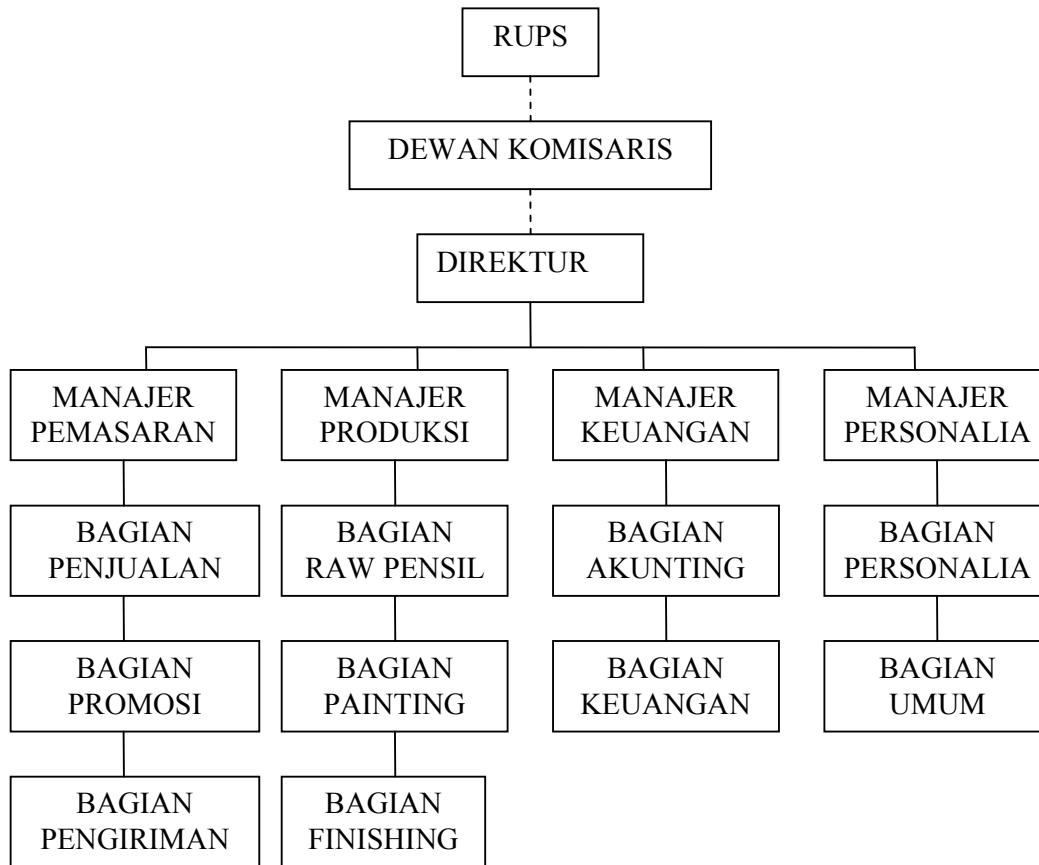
RUPS

DEWAN KOMISARIS

DIREKTUR

MANAJER PEMASARAN

BAGIAN PENJUALAN

BAGIAN PROMOSI

BAGIAN PENGIRIMAN

MANAJER PRODUKSI

BAGIAN RAW PENSIL

BAGIAN PAINTING

BAGIAN FINISHING

MANAJER KEUANGAN

BAGIAN AKUNTING

BAGIAN KEUANGAN

MANAJER PERSONALIA

BAGIAN PERSONALIA

BAGIAN UMUM